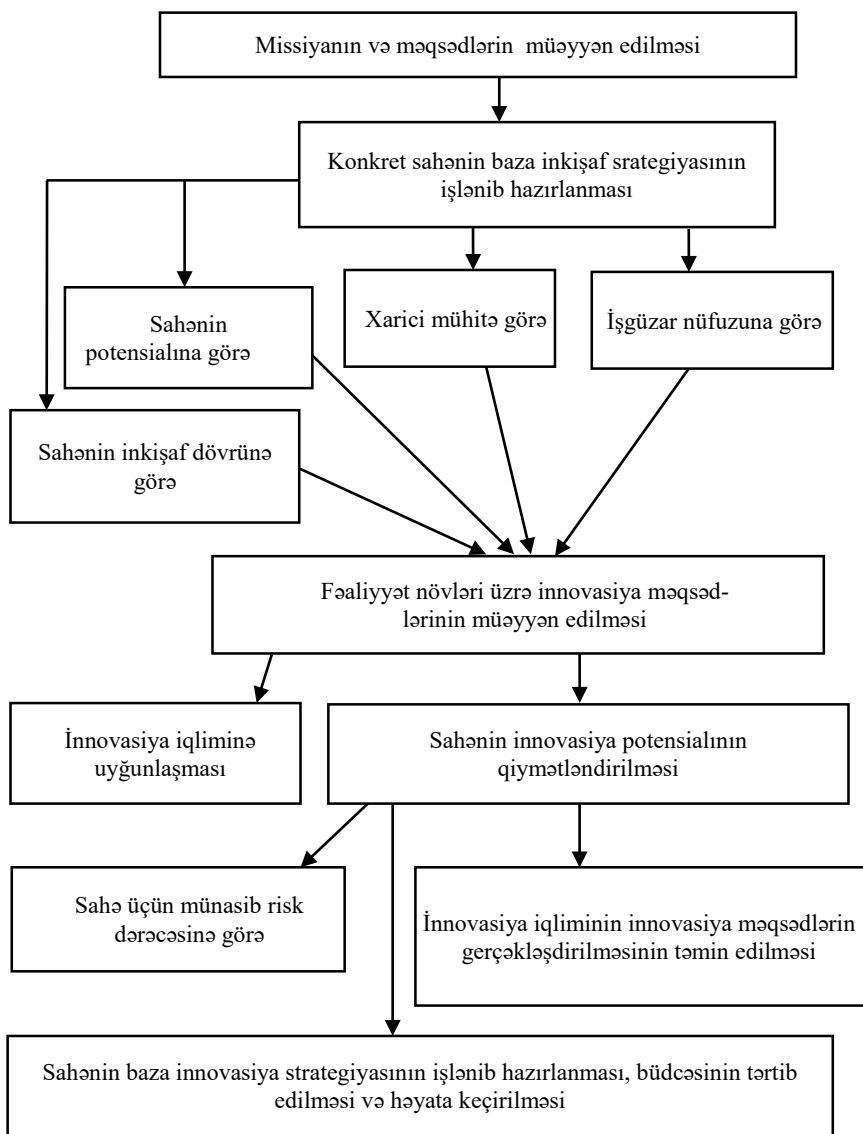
Missiyanın və məqsədlərin müəyyən edilməsi

Konkret sahənin baza inkişaf srategiyasının işlənib hazırlanması

Sahənin potensialına görə

Xarici mühitə görə

İşgüzar nüfuzuna görə

Sahənin inkişaf dövrünə görə

Fəaliyyət növləri üzrə innovasiya məqsədlərinin müəyyən edilməsi

İnnovasiya iqliminə uyğunlaşması

Sahənin innovasiya potensialının qiymətləndirilməsi

Sahə üçün münasib risk dərəcəsinə görə

İnnovasiya iqliminin innovasiya məqsədlərin gerçəkləşdirilməsinin təmin edilməsi

Sahənin baza innovasiya strategiyasının işlənib hazırlanması, büdcəsinin tərtib edilməsi və həyata keçirilməsi